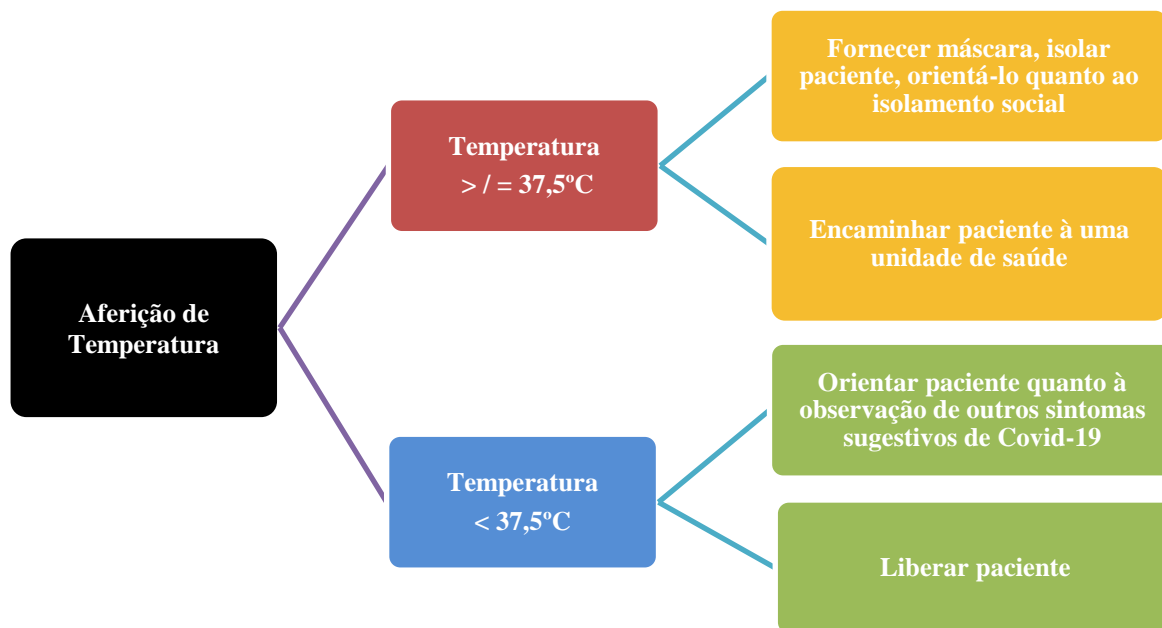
Aferição de Temperatura

Temperatura
> / = 37,5ºC

Fornecer máscara, isolar paciente, orientá-lo quanto ao isolamento social

Encaminhar paciente à uma unidade de saúde

Temperatura
< 37,5ºC

Orientar paciente quanto à observação de outros sintomas sugestivos de Covid-19

Liberar paciente